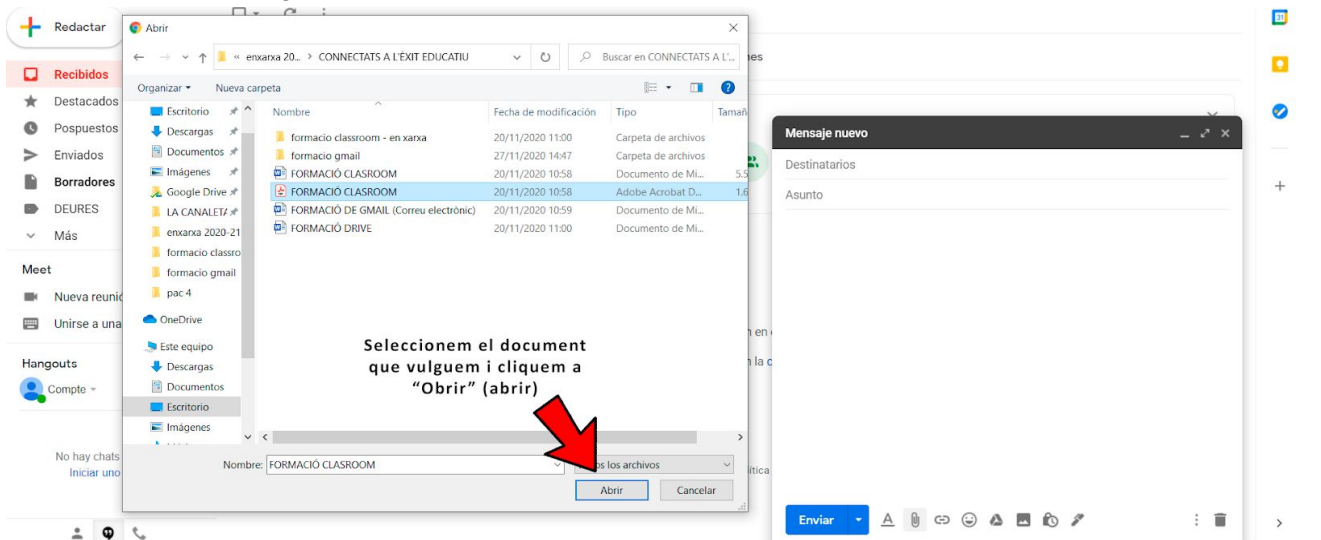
Redactar
Recibidos
Destacados
Pospuestos
Enviados
Borradores
DEURES
Más
Meet
Nueva reunió
Unirse a una
Hangouts
Compte
No hay chats
Iniciar uno

Abrir
« enxarxa 20... > CONNECTATS A L'ÈXIT EDUCATIU
Buscar en CONNECTATS A L'...
Organizar ▾
Nueva carpeta
Escritorio
Descargas
Documentos
Imágenes
Google Drive
LA CANALETA
enxarxa 2020-21
formacio classro
formacio gmail
pac 4
OneDrive
Este equipo
Descargas
Documentos
Escritorio
Imágenes

| Nombre | Fecha de modificación | Tipo | Tamaño |
|---|---|---|---|
| formacio classroom - en xarxa | 20/11/2020 11:00 | Carpeta de archivos | |
| formacio gmail | 27/11/2020 14:47 | Carpeta de archivos | |
| FORMACIÓ CLASROOM | 20/11/2020 10:58 | Documento de Mi... | 5.5 |
| FORMACIÓ CLASROOM | 20/11/2020 10:58 | Adobe Acrobat D... | 1.6 |
| FORMACIÓ DE GMAIL (Correu electrònic) | 20/11/2020 10:59 | Documento de Mi... | |
| FORMACIÓ DRIVE | 20/11/2020 11:00 | Documento de Mi... | |

Seleccionem el document que vulguem i cliquem a "Obrir" (abrir)

Nombre: FORMACIÓ CLASROOM
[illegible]os los archivos
Abrir
Cancelar

Mensaje nuevo
Destinatarios
Asunto
Enviar